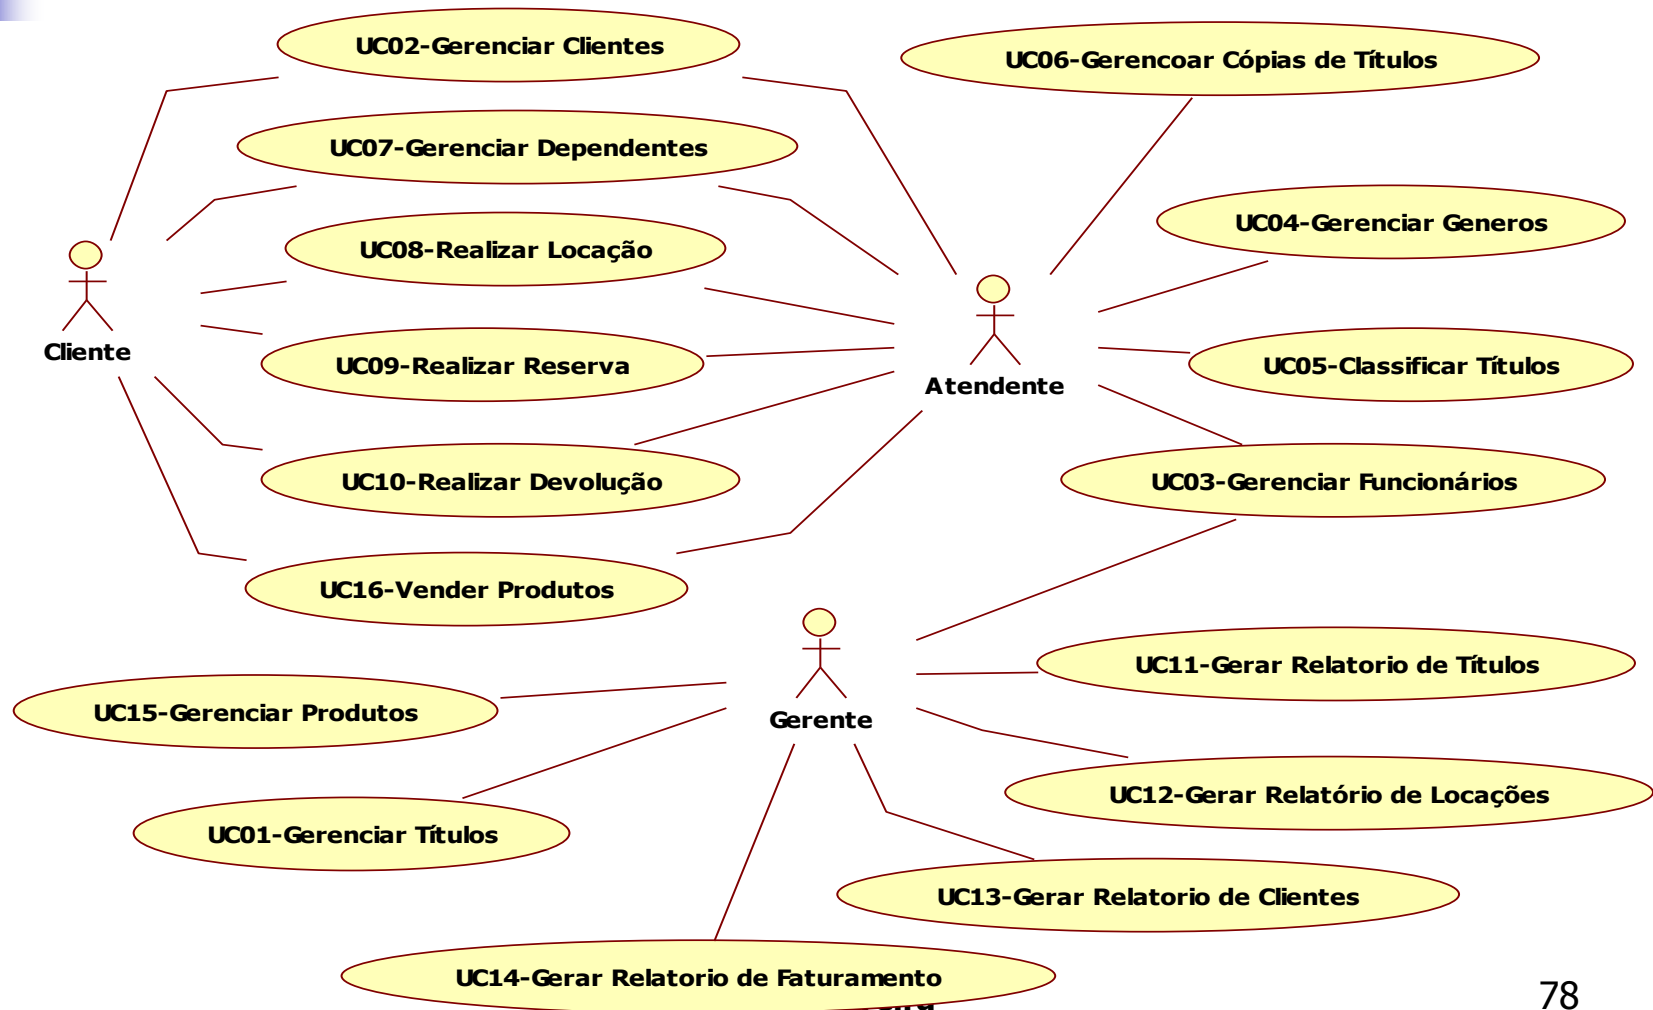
UC02-Gerenciar Clientes

UC06-Gerencoar Cópias de Títulos

UC07-Gerenciar Dependentes

UC04-Gerenciar Generos

UC08-Realizar Locação

Cliente

Atendente

UC09-Realizar Reserva

UC05-Classificar Títulos

UC10-Realizar Devolução

UC03-Gerenciar Funcionários

UC16-Vender Produtos

UC11-Gerar Relatorio de Títulos

UC15-Gerenciar Produtos

Gerente

UC12-Gerar Relatório de Locações

UC01-Gerenciar Títulos

UC13-Gerar Relatorio de Clientes

UC14-Gerar Relatorio de Faturamento

78